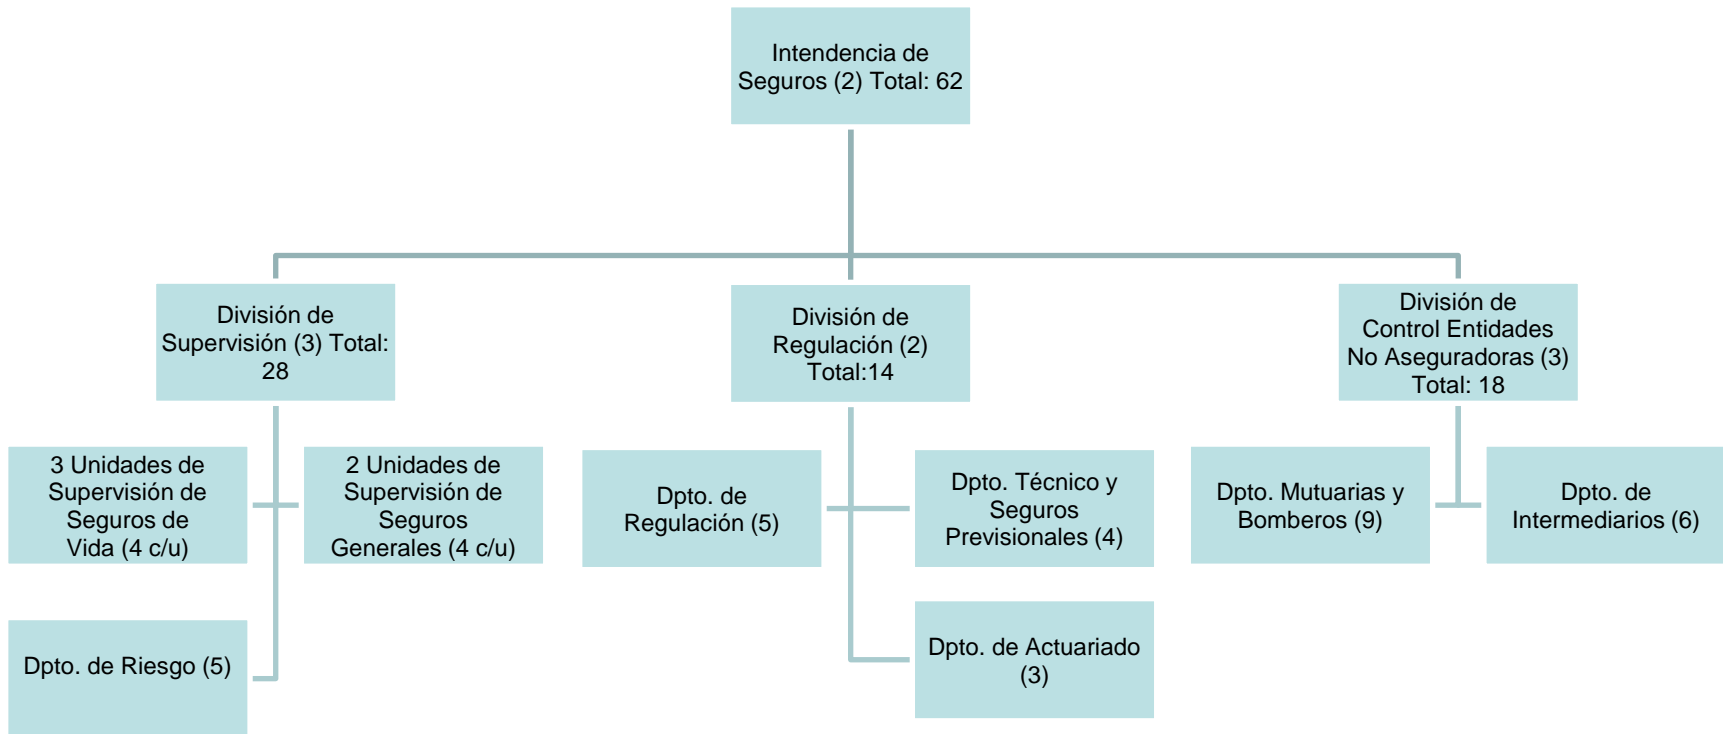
Intendencia de Seguros (2) Total: 62

División de Supervisión (3) Total: 28

División de Regulación (2) Total:14

División de Control Entidades No Aseguradoras (3) Total: 18

3 Unidades de Supervisión de Seguros de Vida (4 c/u)

2 Unidades de Supervisión de Seguros Generales (4 c/u)

Dpto. de Riesgo (5)

Dpto. de Regulación (5)

Dpto. Técnico y Seguros Previsionales (4)

Dpto. de Actuariado (3)

Dpto. Mutuarias y Bomberos (9)

Dpto. de Intermediarios (6)